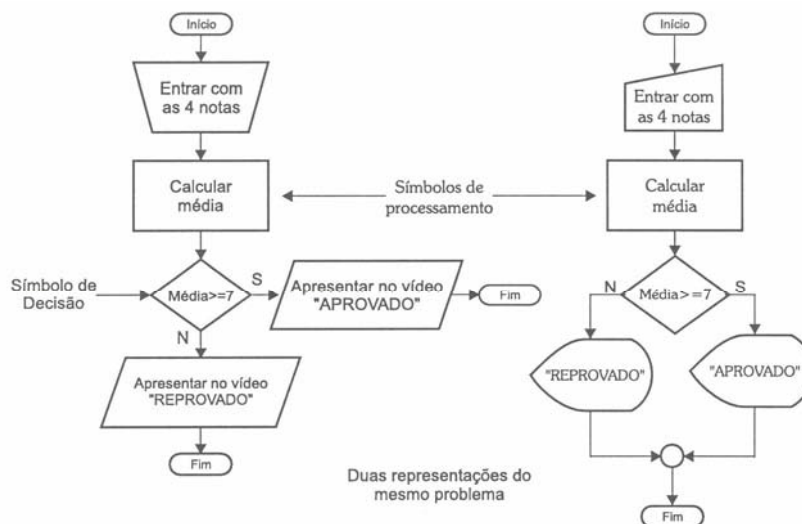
Início

Entrar com as 4 notas

Calcular média

Símbolos de processamento

Símbolo de Decisão

Média>=7

S

Apresentar no vídeo "APROVADO"

Fim

N

Apresentar no vídeo "REPROVADO"

Fim

Início

Entrar com as 4 notas

Calcular média

N

Média>=7

S

"REPROVADO"

"APROVADO"

Fim

Duas representações do mesmo problema